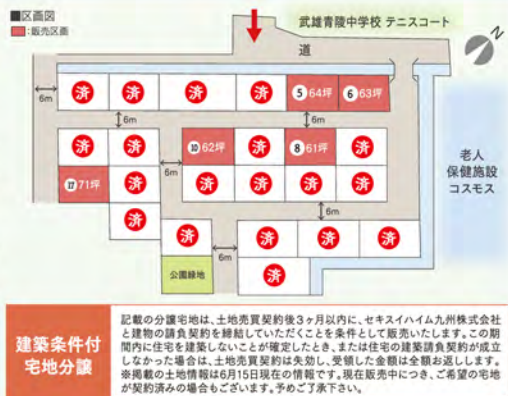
■区画図
■:販売区画

武雄青陵中学校 テニスコート

道

N

6m

済 済 済 済 5 64坪 6 63坪

6m

済 済 10 62坪 済 8 61坪 済

老人保健施設コスモス

17 71坪 済 済 済 済 済 済

6m

済

済 済 済 済

公園緑地

6m

済

建築条件付宅地分譲

記載の分譲宅地は、土地売買契約後3ヶ月以内に、セキスイハイム九州株式会社と建物の請負契約を締結していただくことを条件として販売いたします。この期間内に住宅を建築しないことが確定したとき、または住宅の建築請負契約が成立しなかった場合は、土地売買契約は失効し、受領した金額は全額お返しします。※掲載の土地情報は6月15日現在の情報です。現在販売中につき、ご希望の宅地が契約済みの場合もございます。予めご了承下さい。